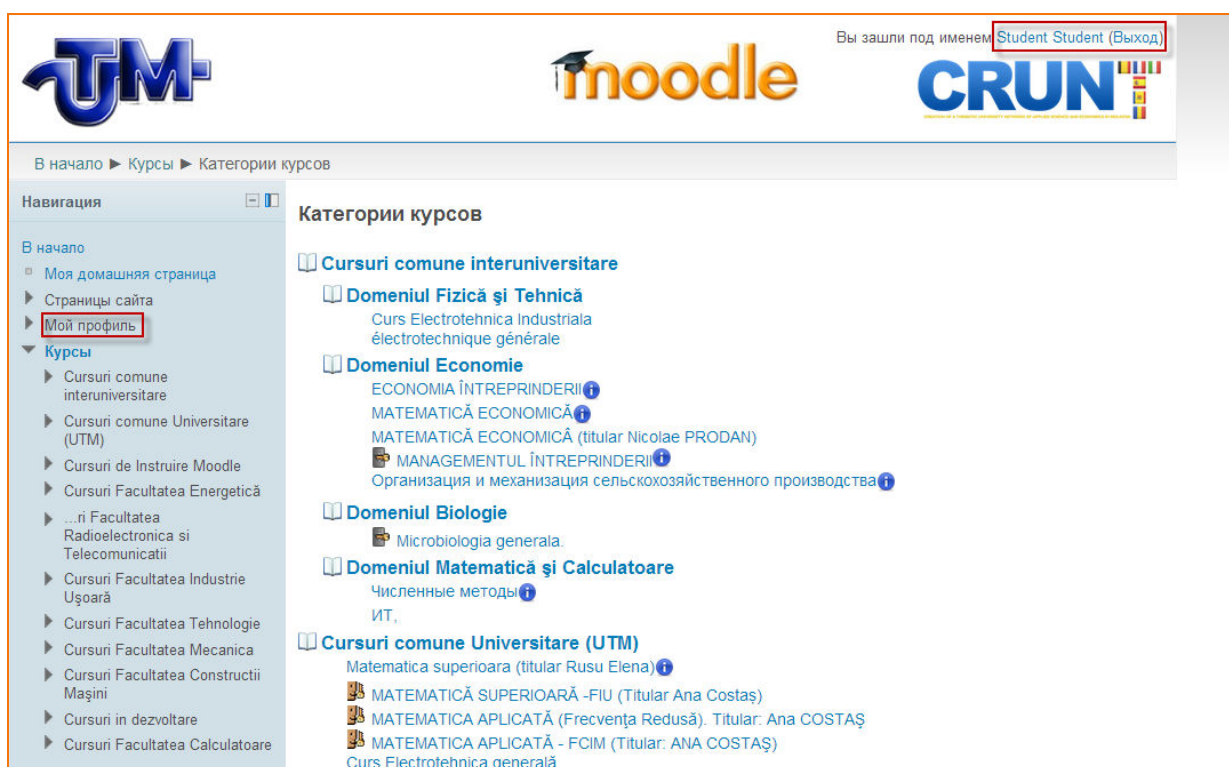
UTM

moodle

Вы зашли под именем Student Student (Выход)

CRUNT

В начало ► Курсы ► Категории курсов

Навигация

В начало
Моя домашняя страница
Страницы сайта
Мой профиль
Курсы
Cursuri comune interuniversitare
Cursuri comune Universitare (UTM)
Cursuri de Instruire Moodle
Cursuri Facultatea Energetică
...ri Facultatea Radioelectronica si Telecomunicatii
Cursuri Facultatea Industrie Uşoară
Cursuri Facultatea Tehnologie
Cursuri Facultatea Mecanica
Cursuri Facultatea Constructii Maşini
Cursuri in dezvoltare
Cursuri Facultatea Calculatoare

Категории курсов

Cursuri comune interuniversitare
Domeniul Fizică şi Tehnică
Curs Electrotehnica Industriala
électrotechnique générale
Domeniul Economie
ECONOMIA ÎNTREPRINDERII
MATEMATICĂ ECONOMICĂ
MATEMATICĂ ECONOMICĂ (titular Nicolae PRODAN)
MANAGEMENTUL ÎNTREPRINDERII
Организация и механизация сельскохозяйственного производства
Domeniul Biologie
Microbiologia generala.
Domeniul Matematică şi Calculatoare
Численные методы
ИТ,
Cursuri comune Universitare (UTM)
Matematica superioara (titular Rusu Elena)
MATEMATICĂ SUPERIOARĂ -FIU (Titular Ana Costaş)
MATEMATICA APLICATĂ (Frecvenţa Redusă). Titular: Ana COSTAŞ
MATEMATICA APLICATĂ - FCIM (Titular: ANA COSTAŞ)
Curs Electrotehnica generală